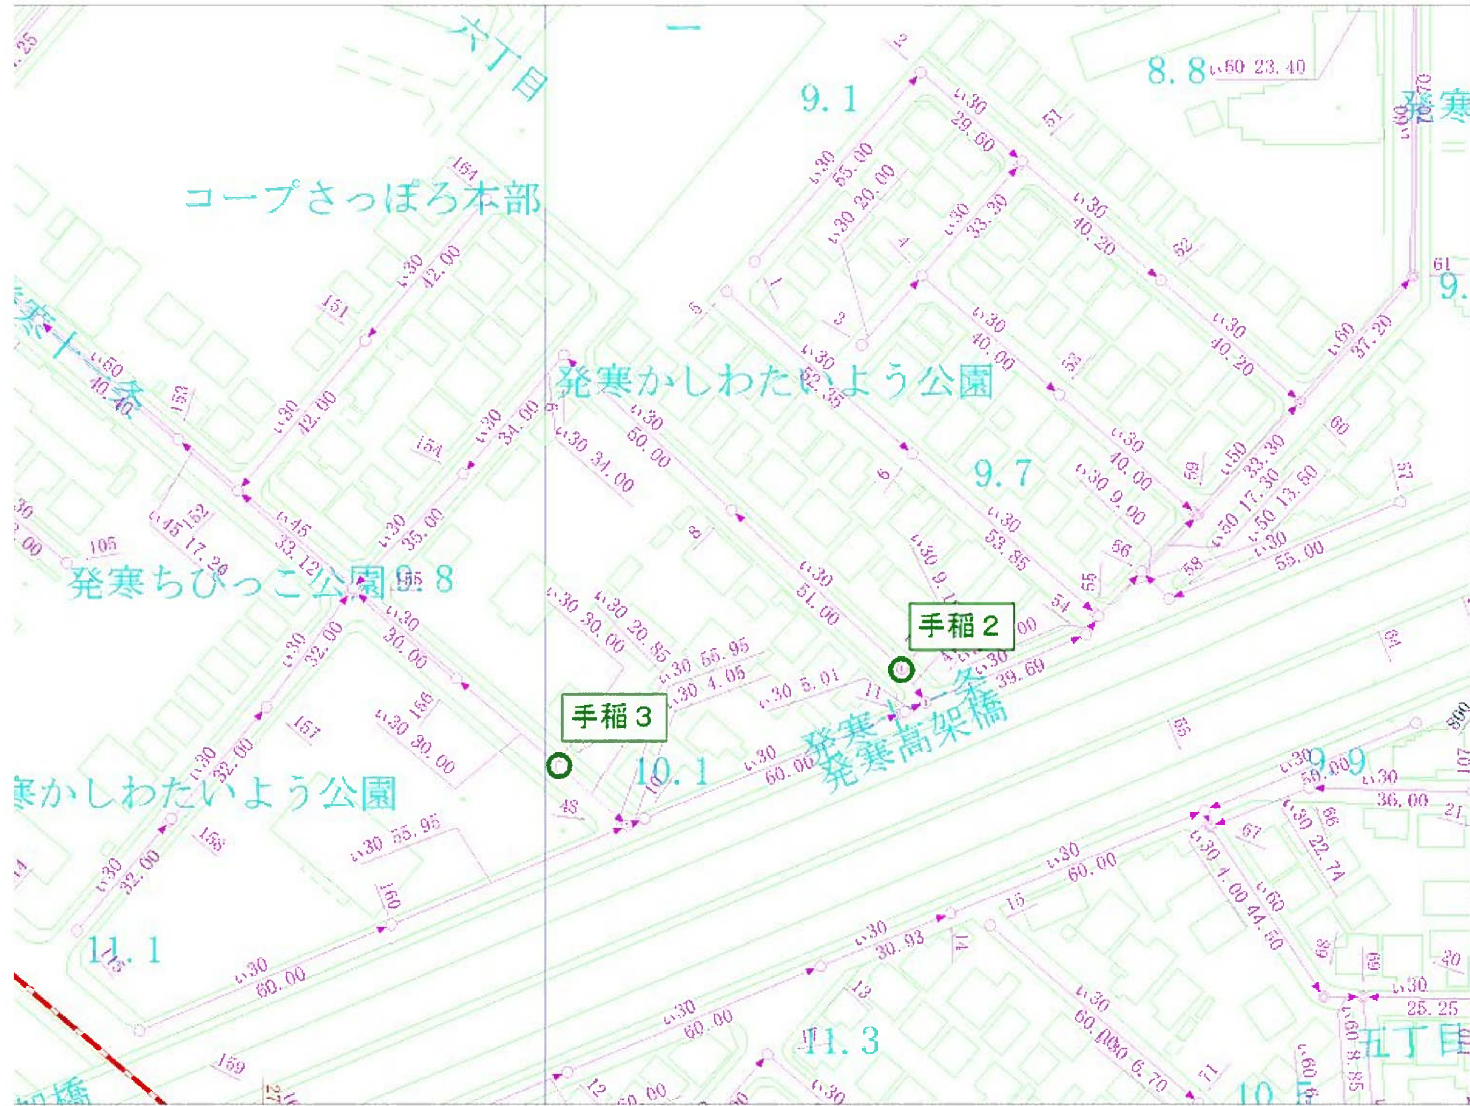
六丁目
一
9. 1
8. 8
い50 23. 40
発寒
コープさっぽろ本部
い30 42.00
151
い30 55.00
い30 20.00
い30 29.60
い30 33.20
い30 40.20
い30 40.20
い30 40.00
い60 37.20
61
9.
発寒かしわたいよう公園
い30 12.00
153
154
い30 34.00
い30 34.00
い30 50.00
い30 40.00
い30 9.00
い50 33.30
い50 17.30
い50 13.50
い30 55.00
9. 7
105
い45 17.20
い45 33.12
い30 35.00
い30 53.85
発寒ちびっこ公園 9. 8
155
い30 30.00
い30 32.00
い30 30.00
い30 20.85
い30 51.00
手稲２
い30 39.69
156
い30 30.00
い30 55.95
い30 4.05
い30 5.01
手稲３
157
い30 32.00
発寒かしわたいよう公園
10. 1
い30 60.00
発寒高架橋
9. 9
い30 50.00
い30 36.00
い30 22.74
い30 55.95
158
い30 32.00
160
い30 60.00
い30 30.93
い30 1.00
い60 44.50
11. 1
い30 60.00
い30 60.00
11. 3
い30 60.00
い30 25.25
五丁目
159
10.